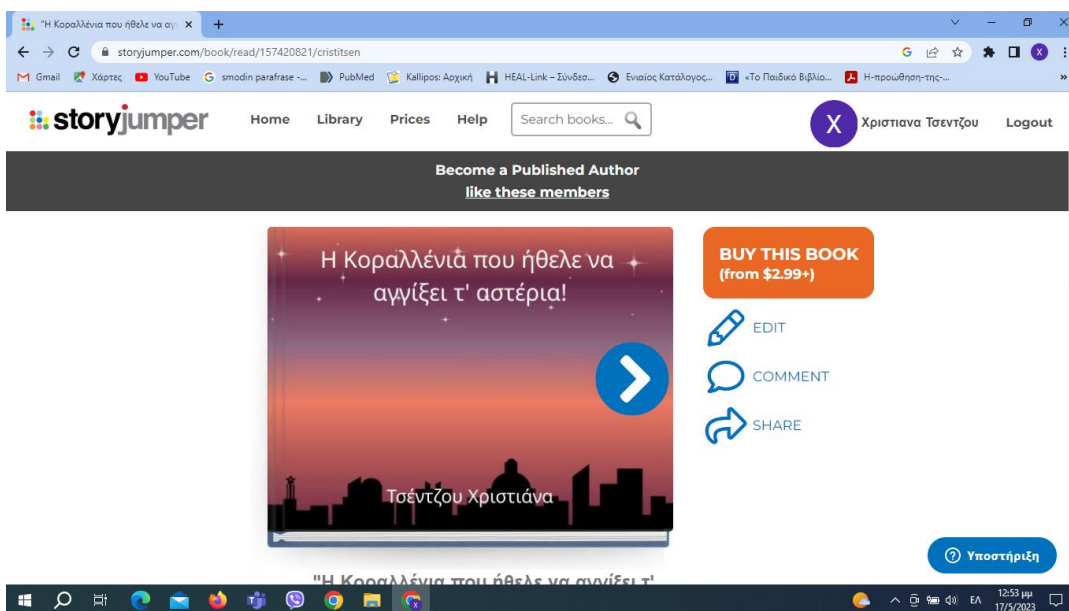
"Η Κοραλλένια που ήθελε να αγγ ×

storyjumper.com/book/read/157420821/cristitsen

Gmail Χάρτες YouTube smodin parafrase -... PubMed Kallipos: Αρχική HEAL-Link – Σύνδεσ... Ενιαίος Κατάλογος... «Το Παιδικό Βιβλίο... Η-προώθηση-της-...

storyjumper

Home Library Prices Help Search books...

X Χριστιανα Τσεντζου Logout

Become a Published Author
like these members

Η Κοραλλένιά που ήθελε να αγγίξει τ' αστέρια!

Τσέντζου Χριστιάνα

BUY THIS BOOK
(from $2.99+)

EDIT

COMMENT

SHARE

Υποστήριξη

"Η Κοραλλένια που ήθελε να αγγίξει τ'

ΕΛ 12:53 μμ 17/5/2023